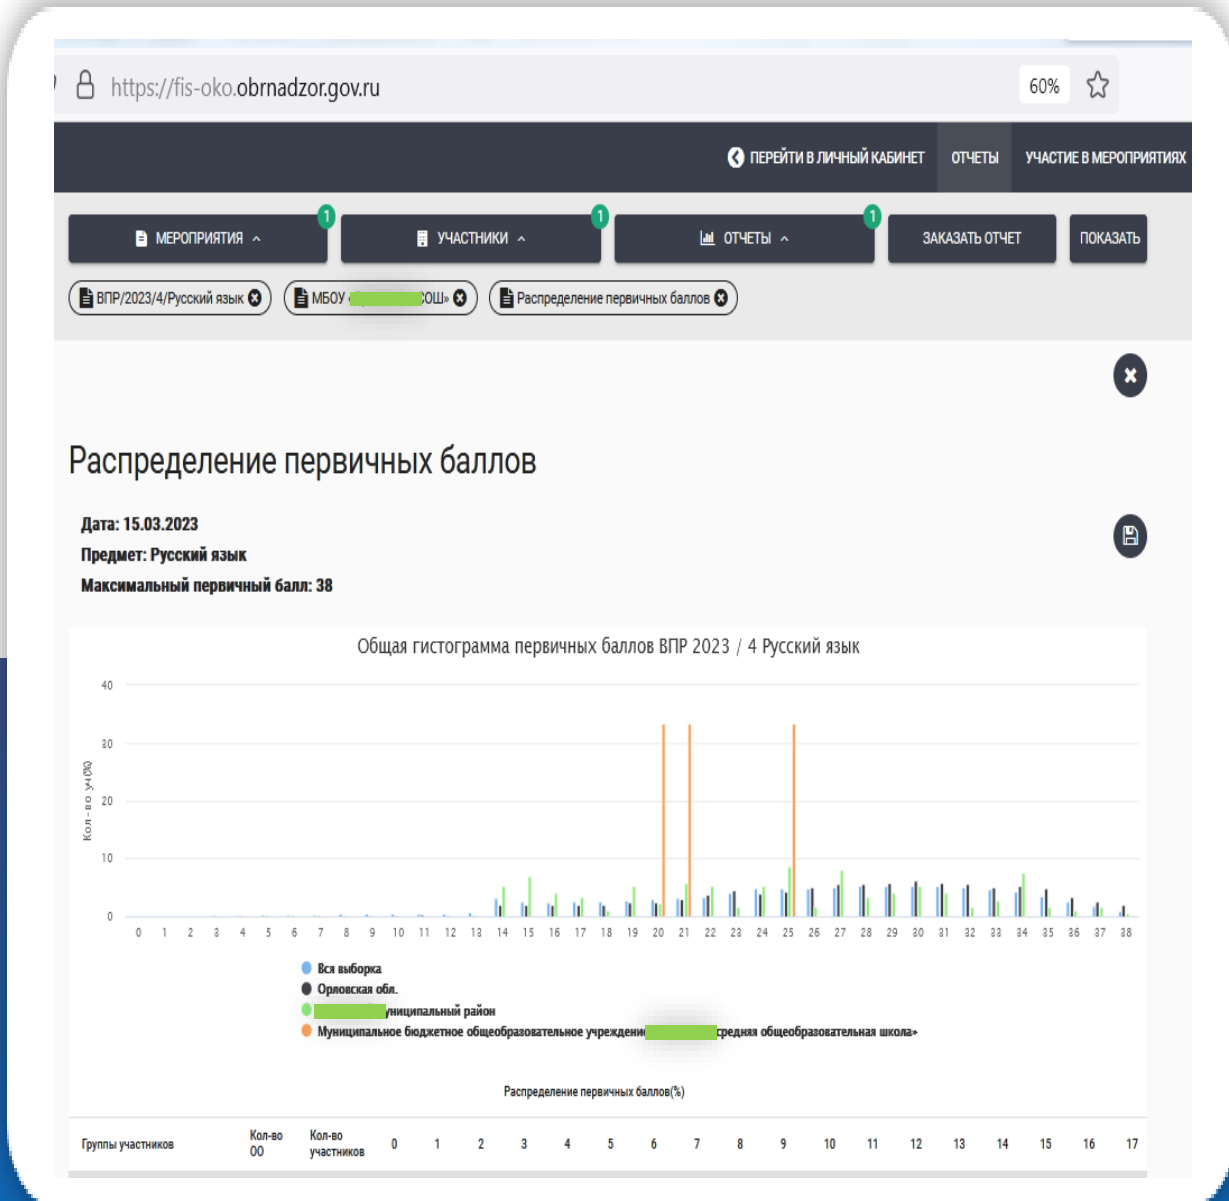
https://fis-oko.obrnadzor.gov.ru 60%

ПЕРЕЙТИ В ЛИЧНЫЙ КАБИНЕТ ОТЧЕТЫ УЧАСТИЕ В МЕРОПРИЯТИЯХ

МЕРОПРИЯТИЯ 1 УЧАСТНИКИ 1 ОТЧЕТЫ 1 ЗАКАЗАТЬ ОТЧЕТ ПОКАЗАТЬ

ВПР/2023/4/Русский язык МБОУ «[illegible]СОШ» Распределение первичных баллов

Распределение первичных баллов

Дата: 15.03.2023
Предмет: Русский язык
Максимальный первичный балл: 38

Общая гистограмма первичных баллов ВПР 2023 / 4 Русский язык

40 30 20 10 0
Кол-во уч(%)
0 1 2 3 4 5 6 7 8 9 10 11 12 13 14 15 16 17 18 19 20 21 22 23 24 25 26 27 28 29 30 31 32 33 34 35 36 37 38

Вся выборка
Орловская обл.
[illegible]униципальный район
Муниципальное бюджетное общеобразовательное учреждени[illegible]средняя общеобразовательная школа»

Распределение первичных баллов(%)

| Группы участников | Кол-во ОО | Кол-во участников | 0 | 1 | 2 | 3 | 4 | 5 | 6 | 7 | 8 | 9 | 10 | 11 | 12 | 13 | 14 | 15 | 16 | 17 |
|---|---|---|---|---|---|---|---|---|---|---|---|---|---|---|---|---|---|---|---|---|